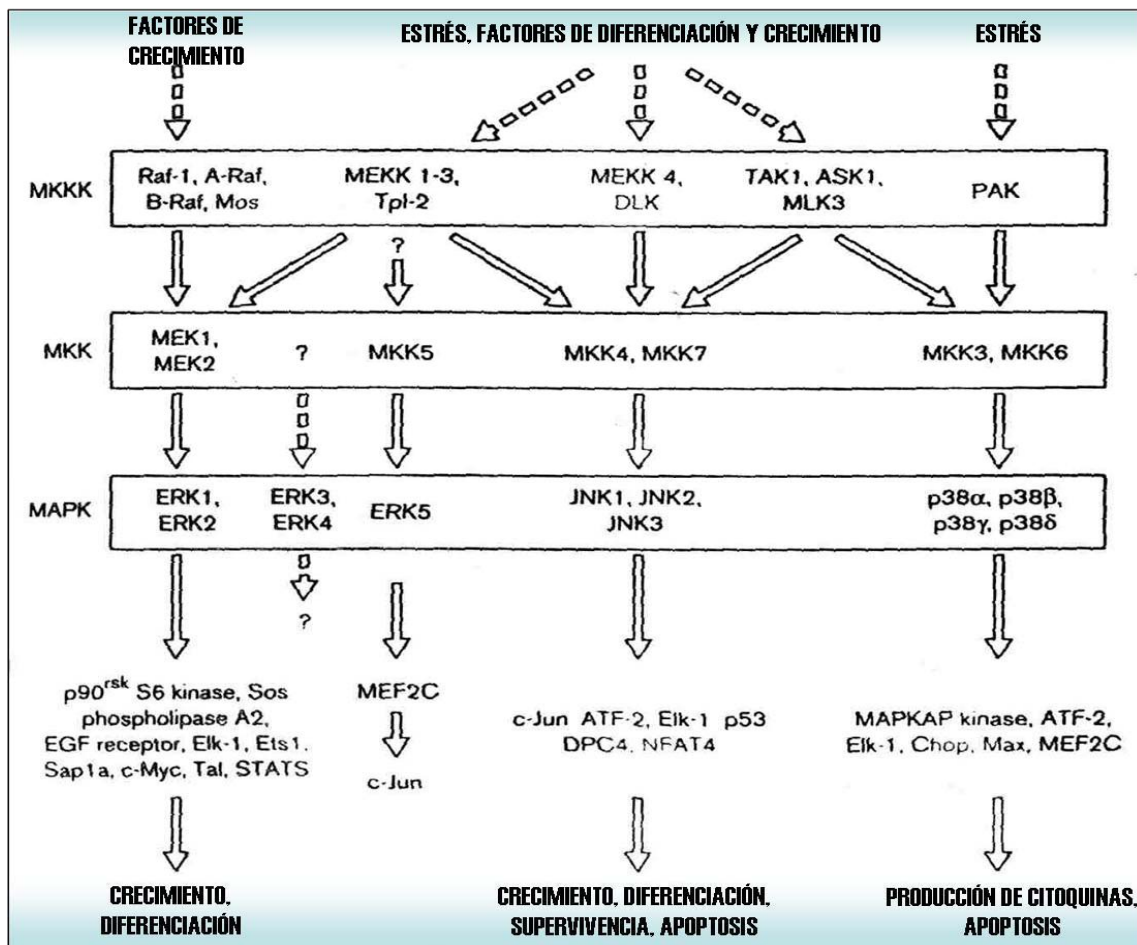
FACTORES DE CRECIMIENTO

ESTRÉS, FACTORES DE DIFERENCIACIÓN Y CRECIMIENTO

ESTRÉS

MKKK

Raf-1, A-Raf, B-Raf, Mos

MEKK 1-3, Tpl-2

MEKK 4, DLK

TAK1, ASK1, MLK3

PAK

?

MKK

MEK1, MEK2

?

MKK5

MKK4, MKK7

MKK3, MKK6

MAPK

ERK1, ERK2

ERK3, ERK4

ERK5

JNK1, JNK2, JNK3

p38α, p38β, p38γ, p38δ

?

p90$^{rsk}$ S6 kinase, Sos phospholipase A2, EGF receptor, Elk-1, Ets1, Sap1a, c-Myc, Tal, STATS

MEF2C

c-Jun

c-Jun ATF-2, Elk-1 p53 DPC4, NFAT4

MAPKAP kinase, ATF-2, Elk-1, Chop, Max, MEF2C

CRECIMIENTO, DIFERENCIACIÓN

CRECIMIENTO, DIFERENCIACIÓN, SUPERVIVENCIA, APOPTOSIS

PRODUCCIÓN DE CITOQUINAS, APOPTOSIS